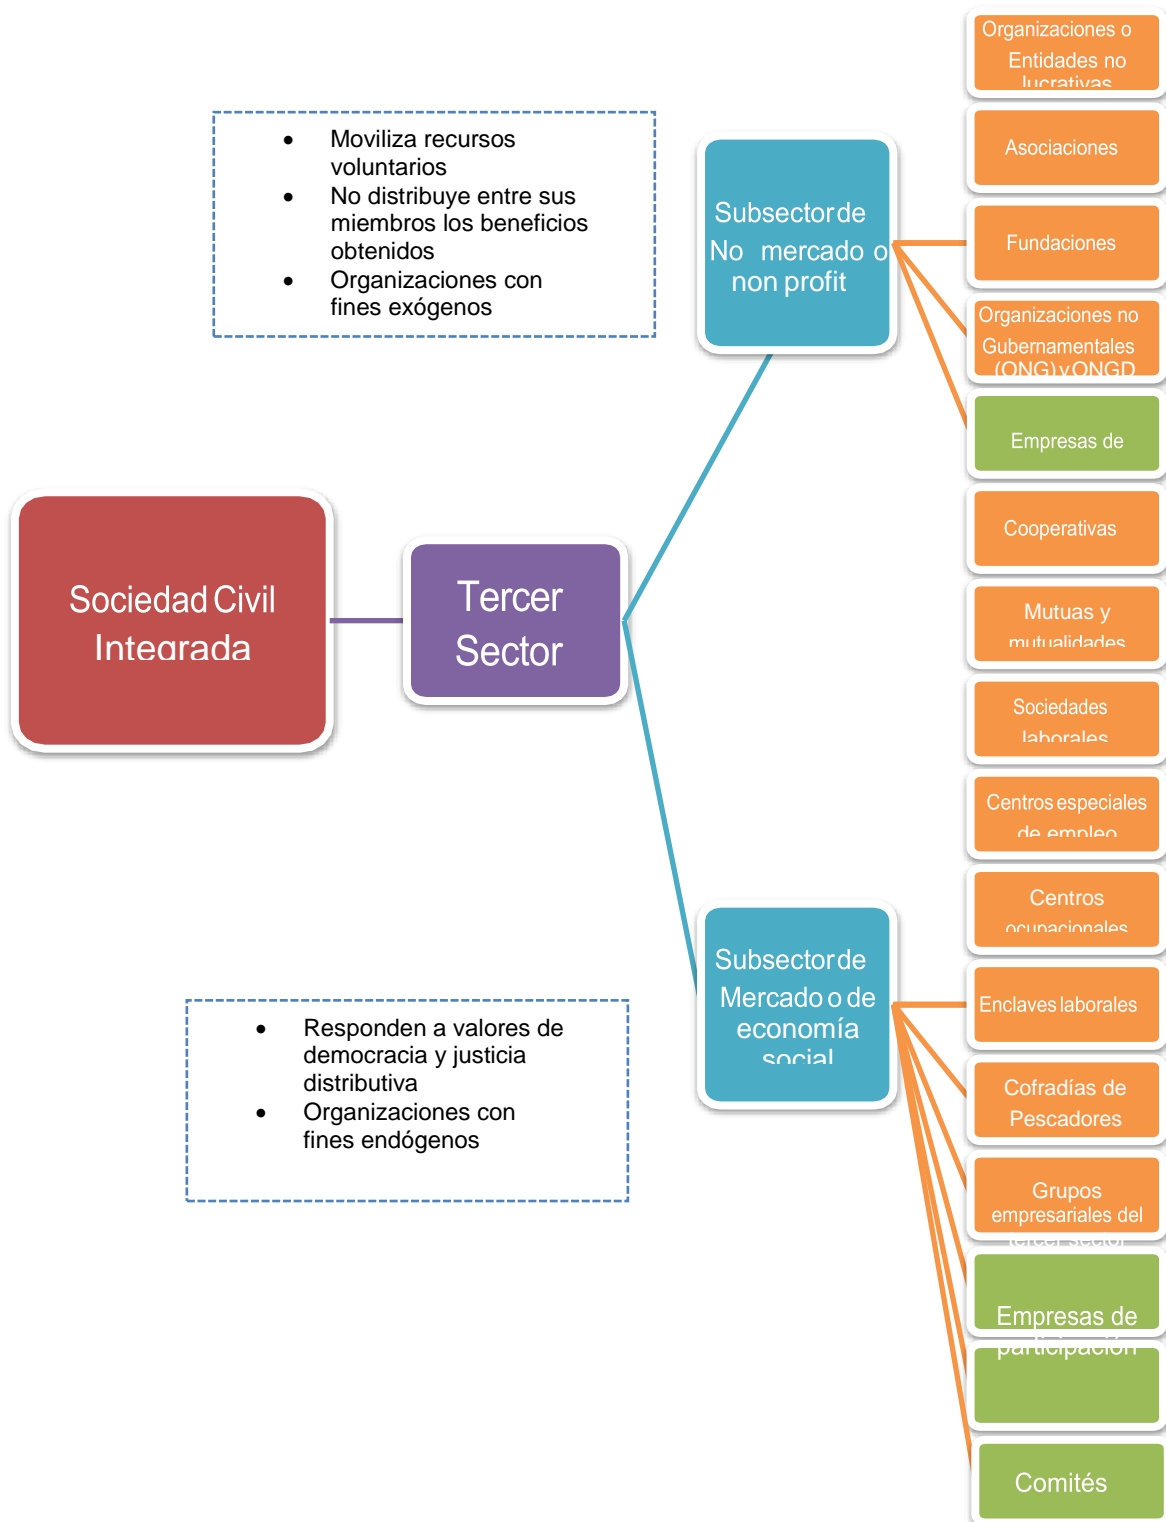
- Moviliza recursos voluntarios
- No distribuye entre sus miembros los beneficios obtenidos
- Organizaciones con fines exógenos

Sociedad Civil Integrada

Tercer Sector

Subsector de No mercado o non profit

Subsector de Mercado o de economía social

- Responden a valores de democracia y justicia distributiva
- Organizaciones con fines endógenos

Organizaciones o Entidades no lucrativas

Asociaciones

Fundaciones

Organizaciones no Gubernamentales (ONG) y ONGD

Empresas de

Cooperativas

Mutuas y mutualidades

Sociedades laborales

Centros especiales de empleo

Centros ocupacionales

Enclaves laborales

Cofradías de Pescadores

Grupos empresariales del tercer sector

Empresas de participación

Comités